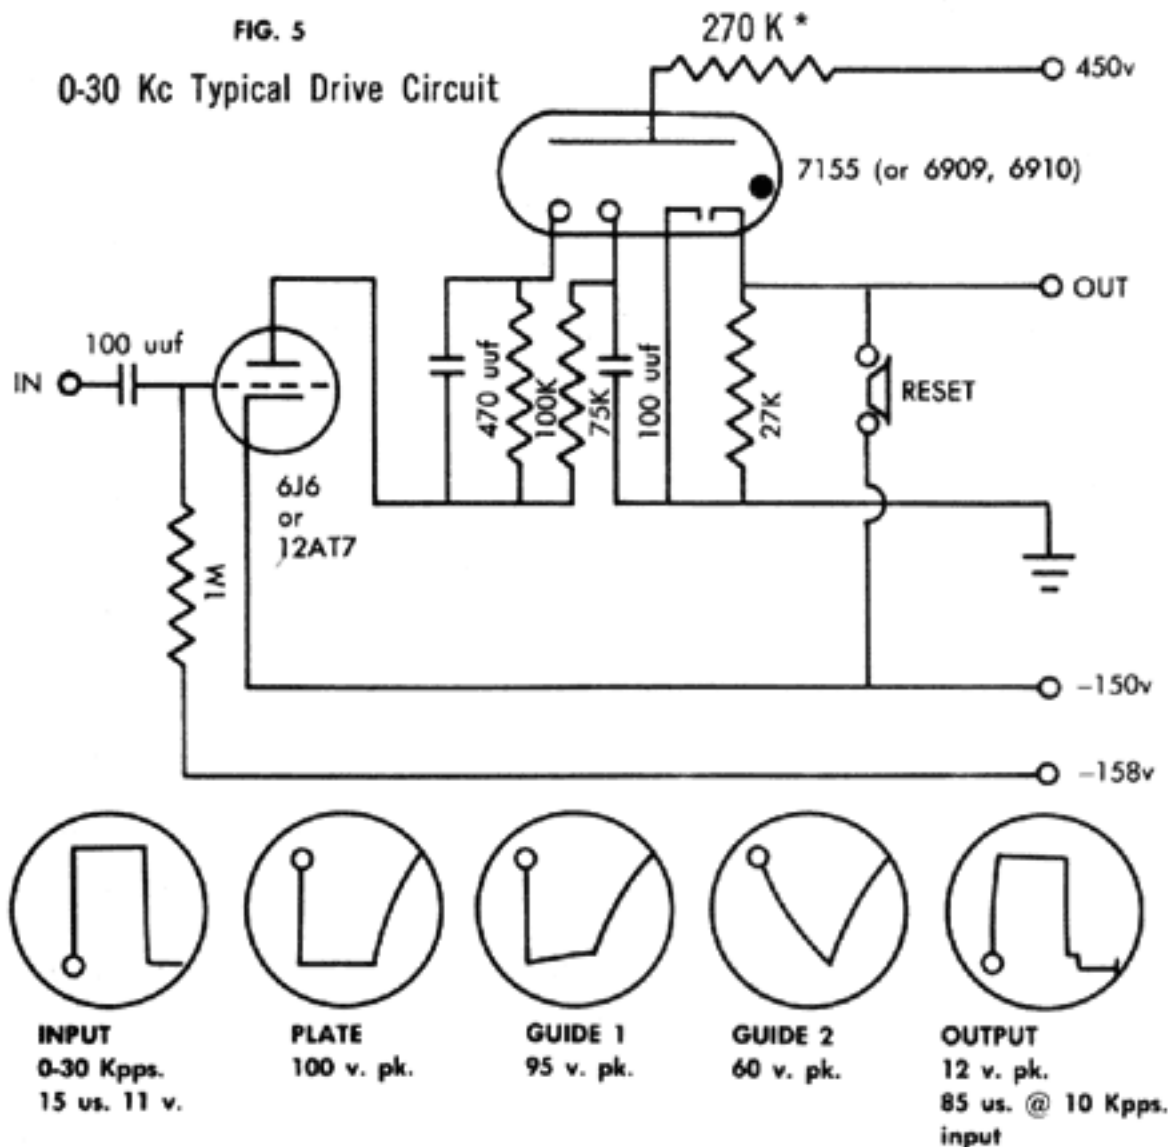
FIG. 5

0-30 Kc Typical Drive Circuit

270 K *

450v

7155 (or 6909, 6910)

OUT

100 uuf

IN

470 uuf

100K

75K

100 uuf

27K

RESET

6J6 or 12AT7

1M

–150v

–158v

INPUT
0-30 Kpps.
15 us. 11 v.

PLATE
100 v. pk.

GUIDE 1
95 v. pk.

GUIDE 2
60 v. pk.

OUTPUT
12 v. pk.
85 us. @ 10 Kpps. input